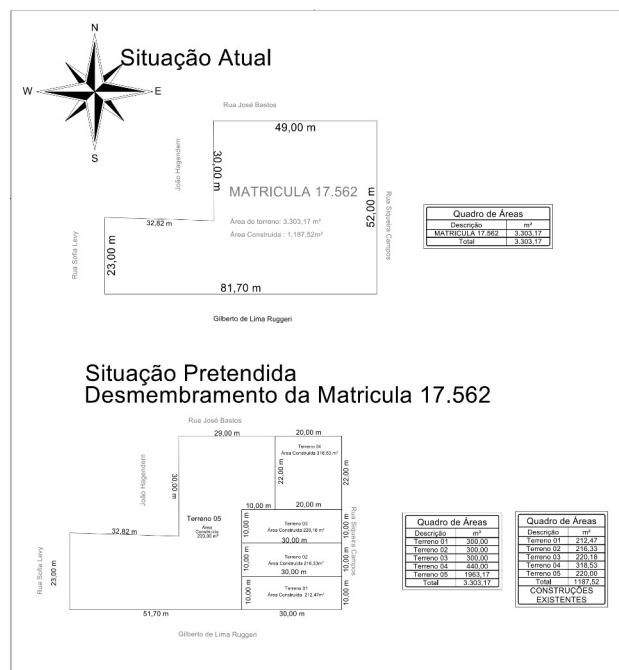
N
W
E
S

Situação Atual

Rua José Bastos

49,00 m

João Hagendem

30,00 m

MATRICULA 17.562

Área do terreno: 3.303,17 m²

Área Construida : 1.187,52m²

52,00 m

Rua Siqueira Campos

32,82 m

Rua Sofia Levy

23,00 m

81,70 m

Gilberto de Lima Ruggeri

| Quadro de Áreas | |
|---|---|
| Descrição | m² |
| MATRICULA 17.562 | 3.303,17 |
| Total | 3.303,17 |

Situação Pretendida
Desmembramento da Matricula 17.562

Rua José Bastos

29,00 m

20,00 m

Terreno 04
Área Construida 318,53 m²

22,00 m

22,00 m

João Hagendem

30,00 m

10,00 m

20,00 m

Terreno 05
Área Construida 220,00 m²

Terreno 03
Área Construida 220,18 m²

10,00 m

10,00 m

30,00 m

Terreno 02
Área Construida 216,33m²

10,00 m

10,00 m

30,00 m

Terreno 01
Área Construida 212,47m²

10,00 m

10,00 m

Rua Siqueira Campos

32,82 m

Rua Sofia Levy

23,00 m

51,70 m

30,00 m

Gilberto de Lima Ruggeri

| Quadro de Áreas | |
|---|---|
| Descrição | m² |
| Terreno 01 | 300,00 |
| Terreno 02 | 300,00 |
| Terreno 03 | 300,00 |
| Terreno 04 | 440,00 |
| Terreno 05 | 1963,17 |
| Total | 3.303,17 |

| Quadro de Áreas | |
|---|---|
| Descrição | m² |
| Terreno 01 | 212,47 |
| Terreno 02 | 216,33 |
| Terreno 03 | 220,18 |
| Terreno 04 | 318,53 |
| Terreno 05 | 220,00 |
| Total | 1187,52 |
| CONSTRUÇÕES EXISTENTES | |